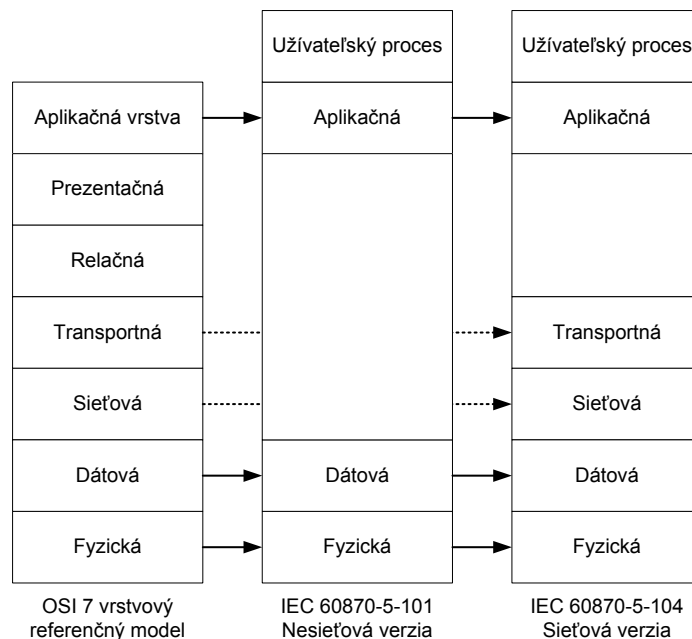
Užívateľský proces

Užívateľský proces

Aplikačná vrstva

Aplikačná

Aplikačná

Prezentačná

Relačná

Transportná

Transportná

Sieťová

Sieťová

Dátová

Dátová

Dátová

Fyzická

Fyzická

Fyzická

OSI 7 vrstvový referenčný model

IEC 60870-5-101 Nesieťová verzia

IEC 60870-5-104 Sieťová verzia